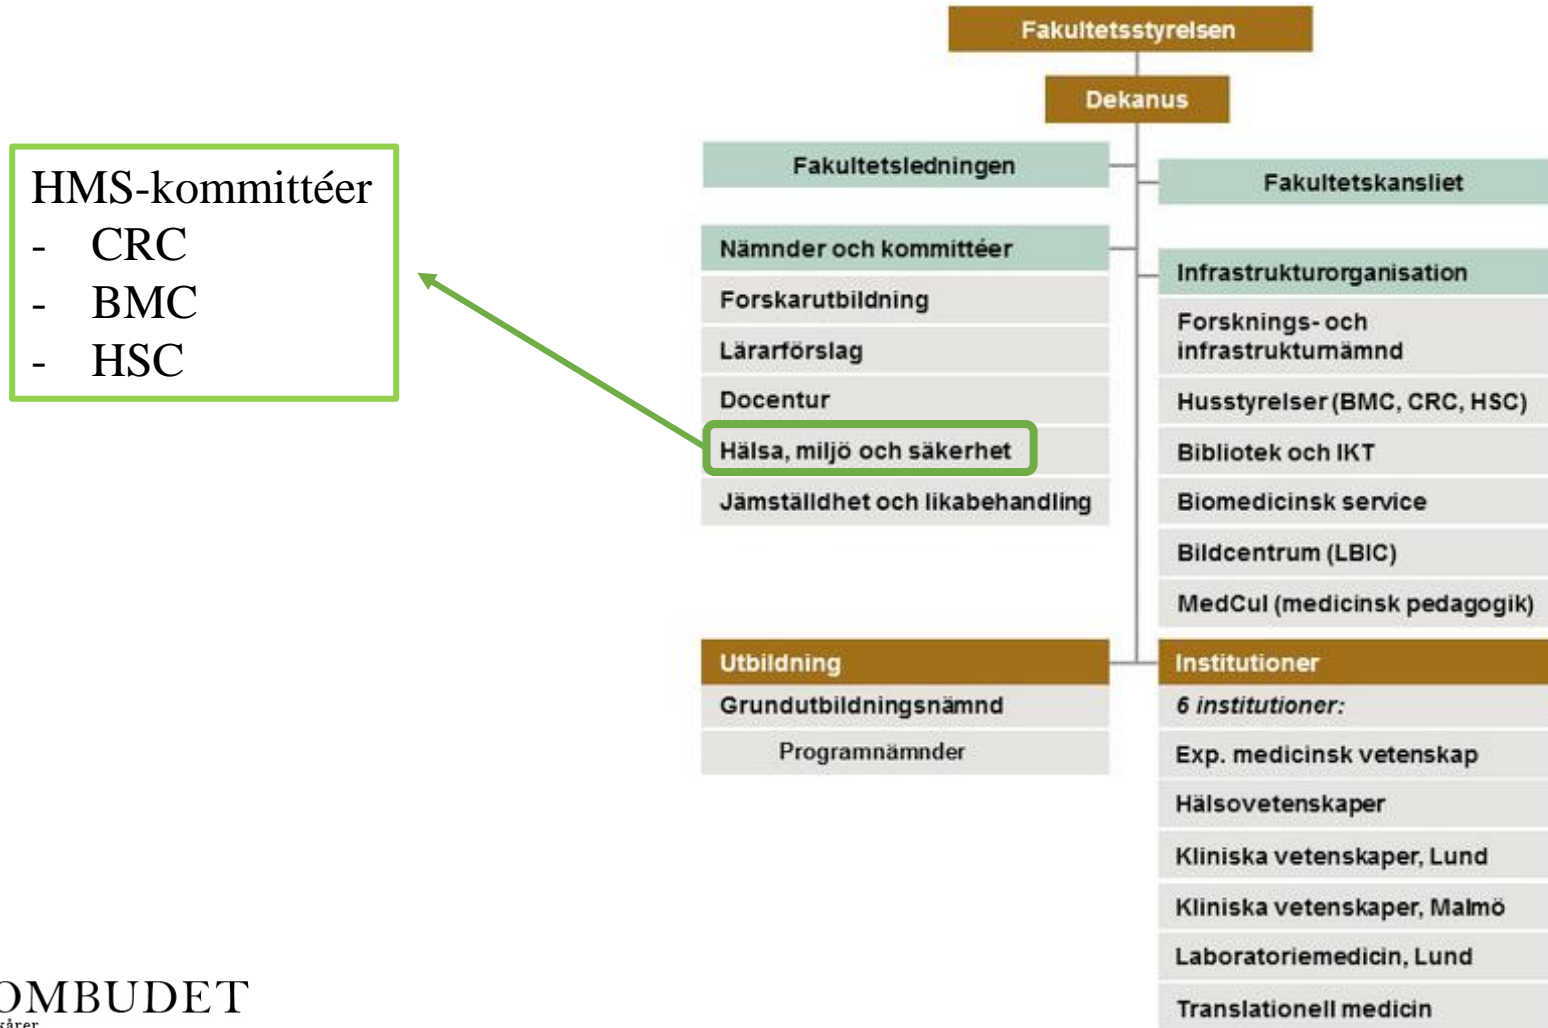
HMS-kommittéer
- CRC
- BMC
- HSC

Fakultetsstyrelsen

Dekanus

Fakultetsledningen

Fakultetskansliet

Nämnder och kommittéer

Forskarutbildning

Lärarförslag

Docentur

Hälsa, miljö och säkerhet

Jämställdhet och likabehandling

Infrastrukturorganisation

Forsknings- och infrastrukturnämnd

Husstyrelser (BMC, CRC, HSC)

Bibliotek och IKT

Biomedicinsk service

Bildcentrum (LBIC)

MedCul (medicinsk pedagogik)

Utbildning

Grundutbildningsnämnd

Programnämnder

Institutioner

*6 institutioner:*

Exp. medicinsk vetenskap

Hälsovetenskaper

Kliniska vetenskaper, Lund

Kliniska vetenskaper, Malmö

Laboratoriemedicin, Lund

Translationell medicin

OMBUDET
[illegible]sårer